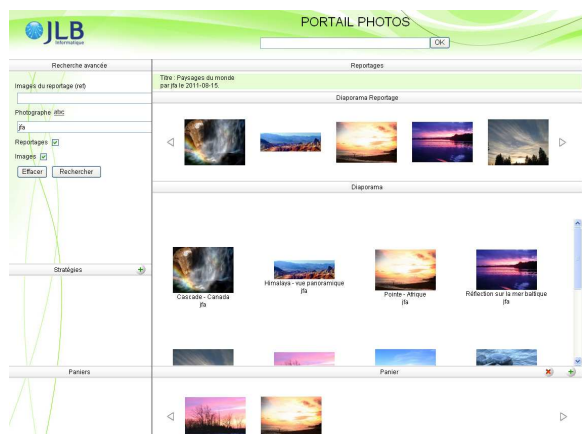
JLB
Informatique

PORTAIL PHOTOS

OK

Recherche avancée

Images du reportage (ref)

Photographe affic

jfa

Reportages

Images

Effacer Rechercher

Stratégies

Paniers

Reportages

Titre : Paysages du monde
par jfa le 2011-08-15.

Diaporama Reportage

Diaporama

Cascade - Canada
jfa

Himalaya - vue panoramique
jfa

Pointe - Afrique
jfa

Réflection sur la mer baltique
jfa

Panier